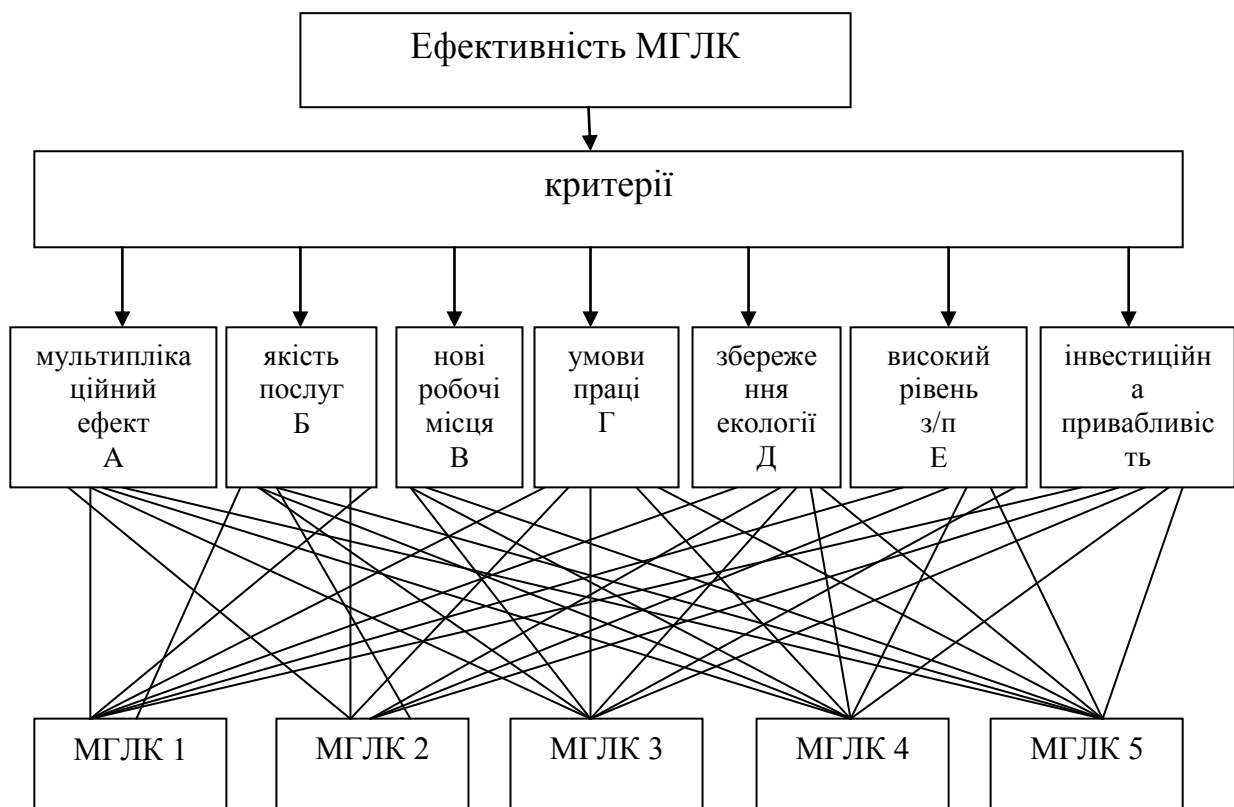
Ефективність МГЛК

критерії

мультипліка ційний ефект А

якість послуг Б

нові робочі місця В

умови праці Г

збереже ння екології Д

високий рівень з/п Е

інвестиційн а привабливіс ть

МГЛК 1

МГЛК 2

МГЛК 3

МГЛК 4

МГЛК 5